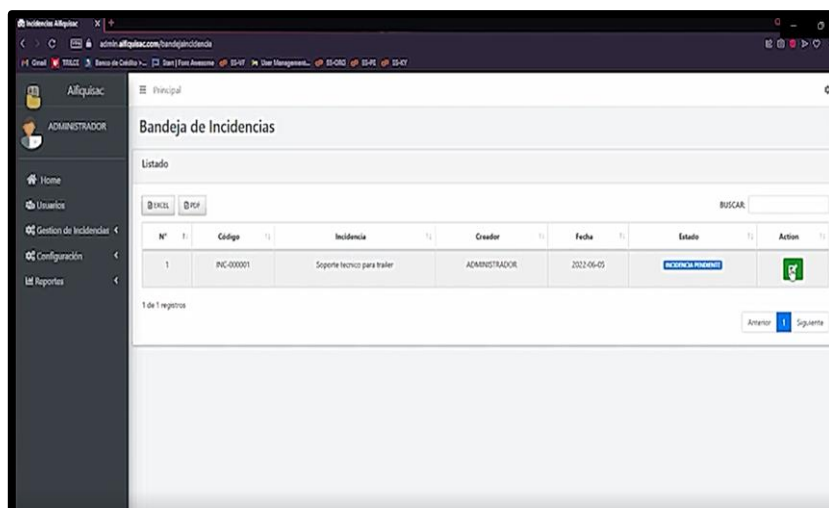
Incidencias Allquisac ×

admin.allquisac.com/bandejaincidencia

Gmail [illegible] Banco de Crédito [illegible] Font Awesome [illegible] User Management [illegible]

Allquisac

ADMINISTRADOR

Home

Usuarios

Gestion de Incidencias

Configuración

Reportes

Principal

Bandeja de Incidencias

Listado

EXCEL PDF

BUSCAR:

| N° | Código | Incidencia | Creador | Fecha | Estado | Action |
|---|---|---|---|---|---|---|
| 1 | INC-000001 | Soporte tecnico para trailer | ADMINISTRADOR | 2022-06-05 | INCIDENCIA PENDIENTE | |

1 de 1 registros

Anterior 1 Siguiente